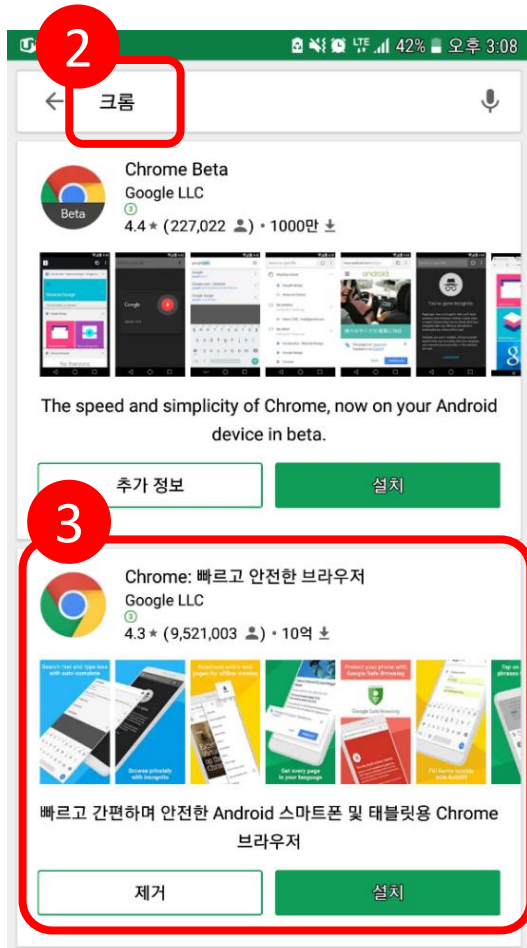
42% 오후 3:08

2

크롬

Chrome Beta
Google LLC
4.4 ★ (227,022) • 1000만

Beta

The speed and simplicity of Chrome, now on your Android device in beta.

추가 정보

설치

3

Chrome: 빠르고 안전한 브라우저
Google LLC
4.3 ★ (9,521,003) • 10억

빠르고 간편하며 안전한 Android 스마트폰 및 태블릿용 Chrome 브라우저

제거

설치